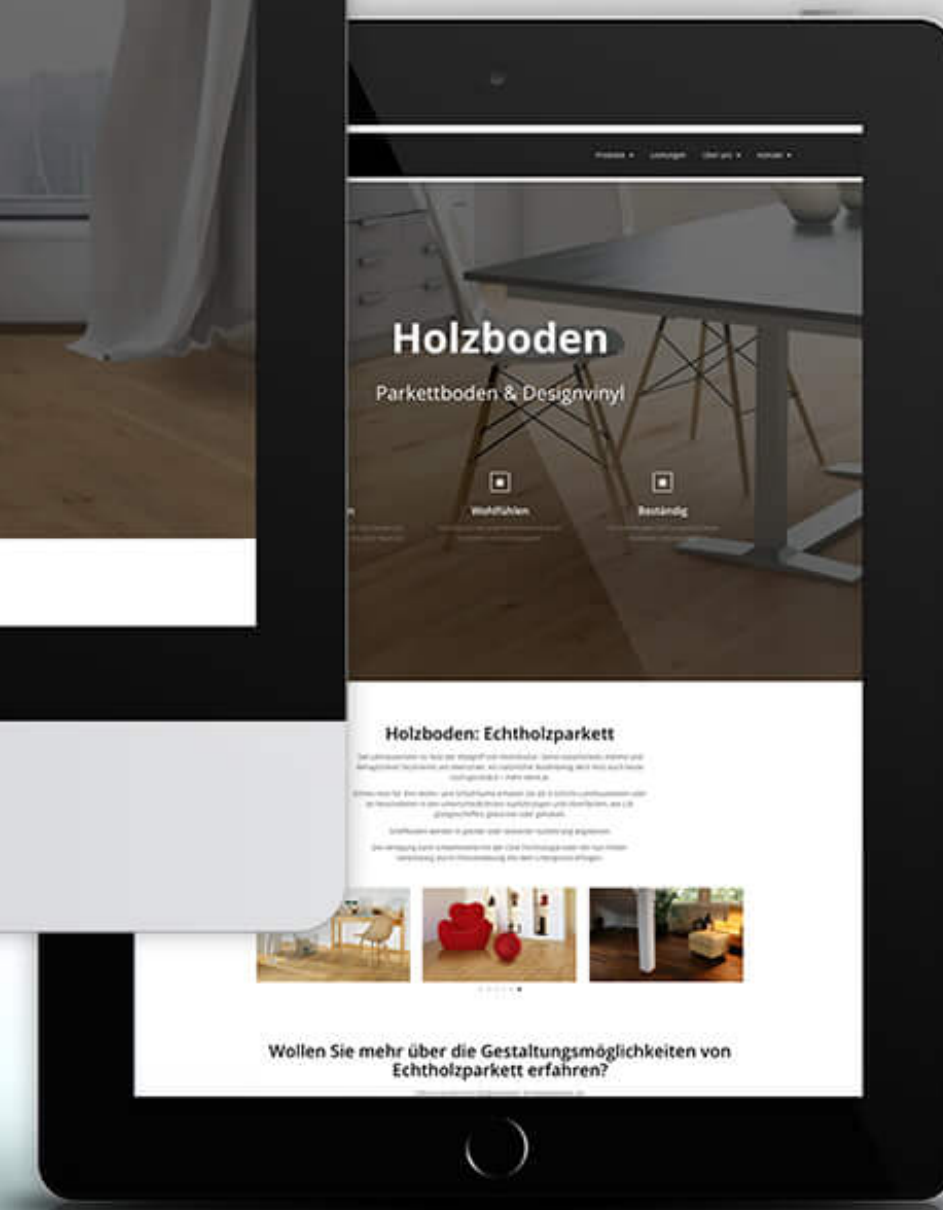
Produkte ▾ Leistungen Über uns ▾ Kontakt ▾

Holzboden

Parkettboden & Designvinyl

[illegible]n

Wohlfühlen

Beständig

Holzboden: Echtholzparkett

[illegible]

Wollen Sie mehr über die Gestaltungsmöglichkeiten von Echtholzparkett erfahren?

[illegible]